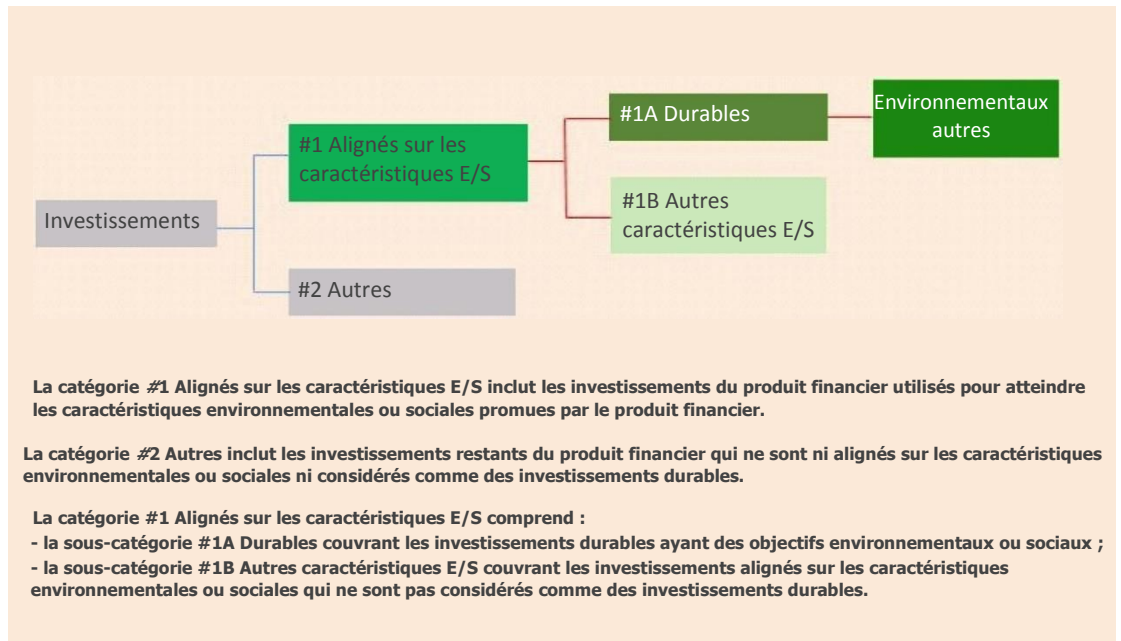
Investissements

#1 Alignés sur les caractéristiques E/S

#2 Autres

#1A Durables

#1B Autres caractéristiques E/S

Environnementaux autres

La catégorie #1 Alignés sur les caractéristiques E/S inclut les investissements du produit financier utilisés pour atteindre les caractéristiques environnementales ou sociales promues par le produit financier.

La catégorie #2 Autres inclut les investissements restants du produit financier qui ne sont ni alignés sur les caractéristiques environnementales ou sociales ni considérés comme des investissements durables.

La catégorie #1 Alignés sur les caractéristiques E/S comprend :
- la sous-catégorie #1A Durables couvrant les investissements durables ayant des objectifs environnementaux ou sociaux ;
- la sous-catégorie #1B Autres caractéristiques E/S couvrant les investissements alignés sur les caractéristiques environnementales ou sociales qui ne sont pas considérés comme des investissements durables.